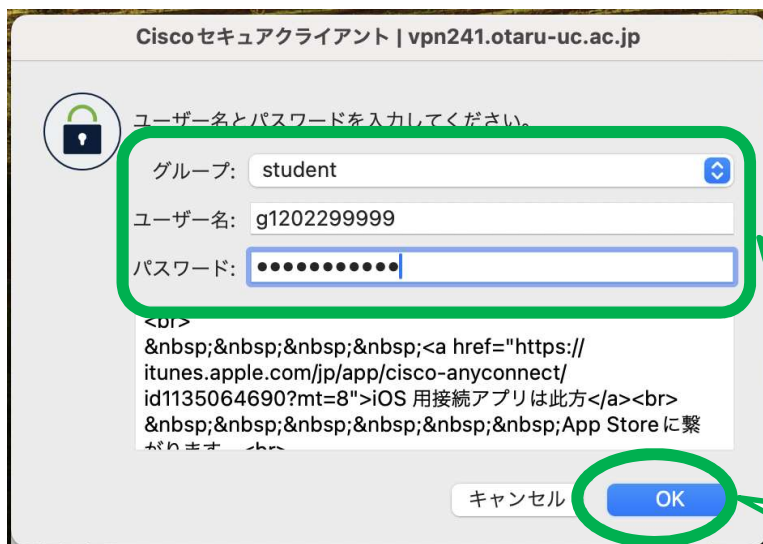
Cisco セキュアクライアント | vpn241.otaru-uc.ac.jp

ユーザー名とパスワードを入力してください。

グループ: student

ユーザー名: g1202299999

パスワード: ●●●●●●●●●●●●

<br>
&nbsp;&nbsp;&nbsp;&nbsp;<a href="https://itunes.apple.com/jp/app/cisco-anyconnect/id1135064690?mt=8">iOS 用接続アプリは此方</a><br>
&nbsp;&nbsp;&nbsp;&nbsp;&nbsp;&nbsp;App Store に繋がります。<br>

キャンセル

OK